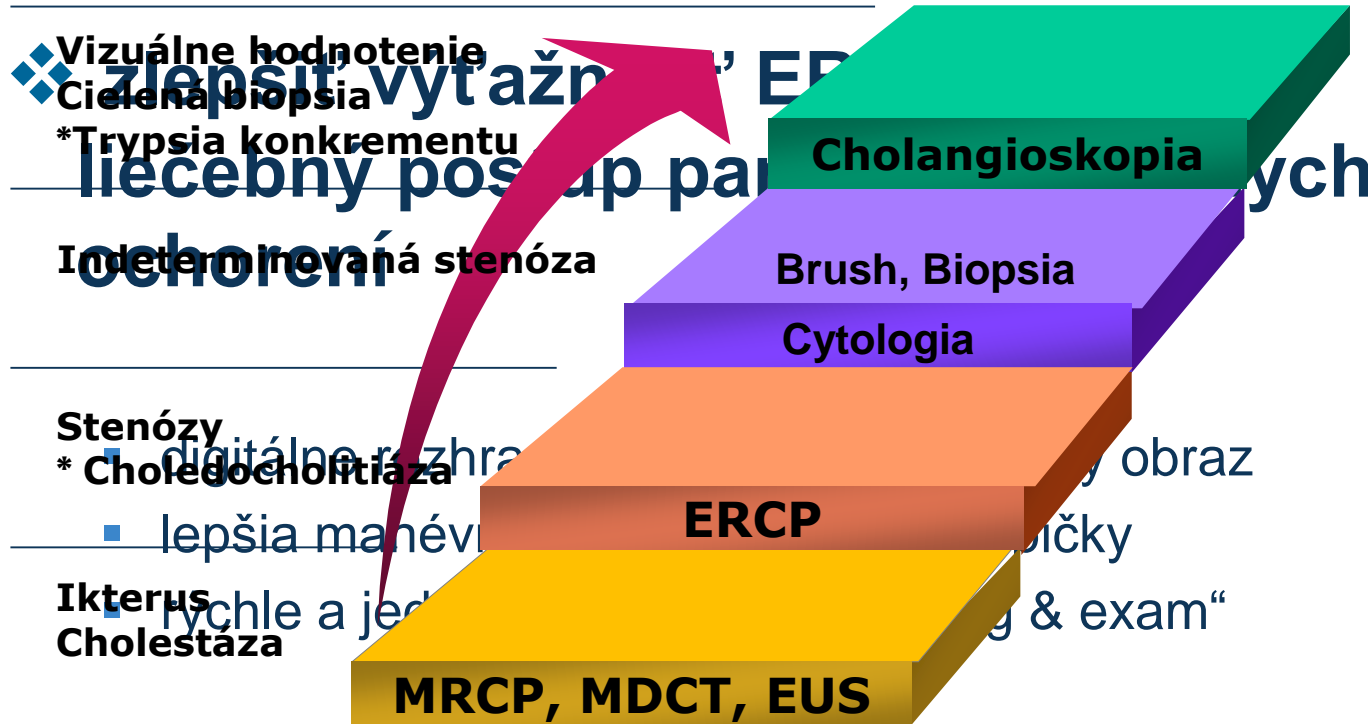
Vizuálne hodnotenie
Cielená biopsia
*Trypsia konkrementu

Indeterminovaná stenóza

Stenózy
* Choledocholitiáza

Ikterus
Cholestáza

zlepšiť výťažnosť ER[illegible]
liečebný postup pa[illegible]ých
ochorení

digitálne r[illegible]zhra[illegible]y obraz
lepšia manév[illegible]bičky
rýchle a jed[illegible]g & exam“

Cholangioskopia
Brush, Biopsia
Cytologia
ERCP
MRCP, MDCT, EUS